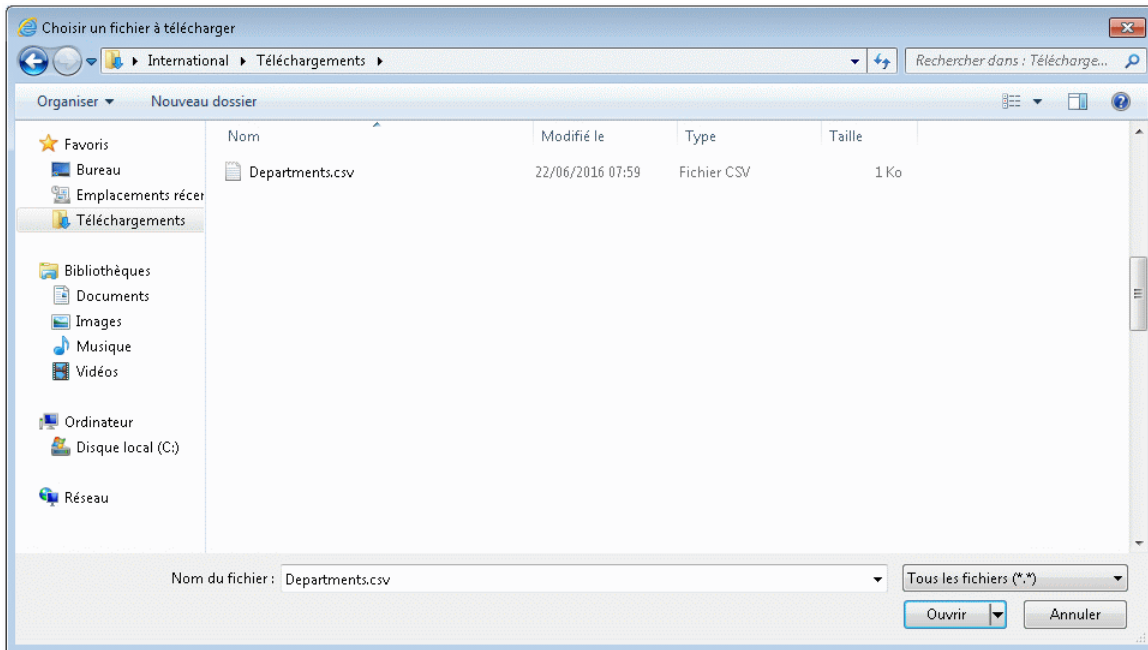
Choisir un fichier à télécharger

International ▸ Téléchargements ▸

Rechercher dans : Télécharge...

Organiser ▾ Nouveau dossier

Favoris
Bureau
Emplacements récer
Téléchargements

Bibliothèques
Documents
Images
Musique
Vidéos

Ordinateur
Disque local (C:)

Réseau

| Nom | Modifié le | Type | Taille |
|---|---|---|---|
| Departments.csv | 22/06/2016 07:59 | Fichier CSV | 1 Ko |

Nom du fichier : Departments.csv

Tous les fichiers (*.*)

Ouvrir

Annuler